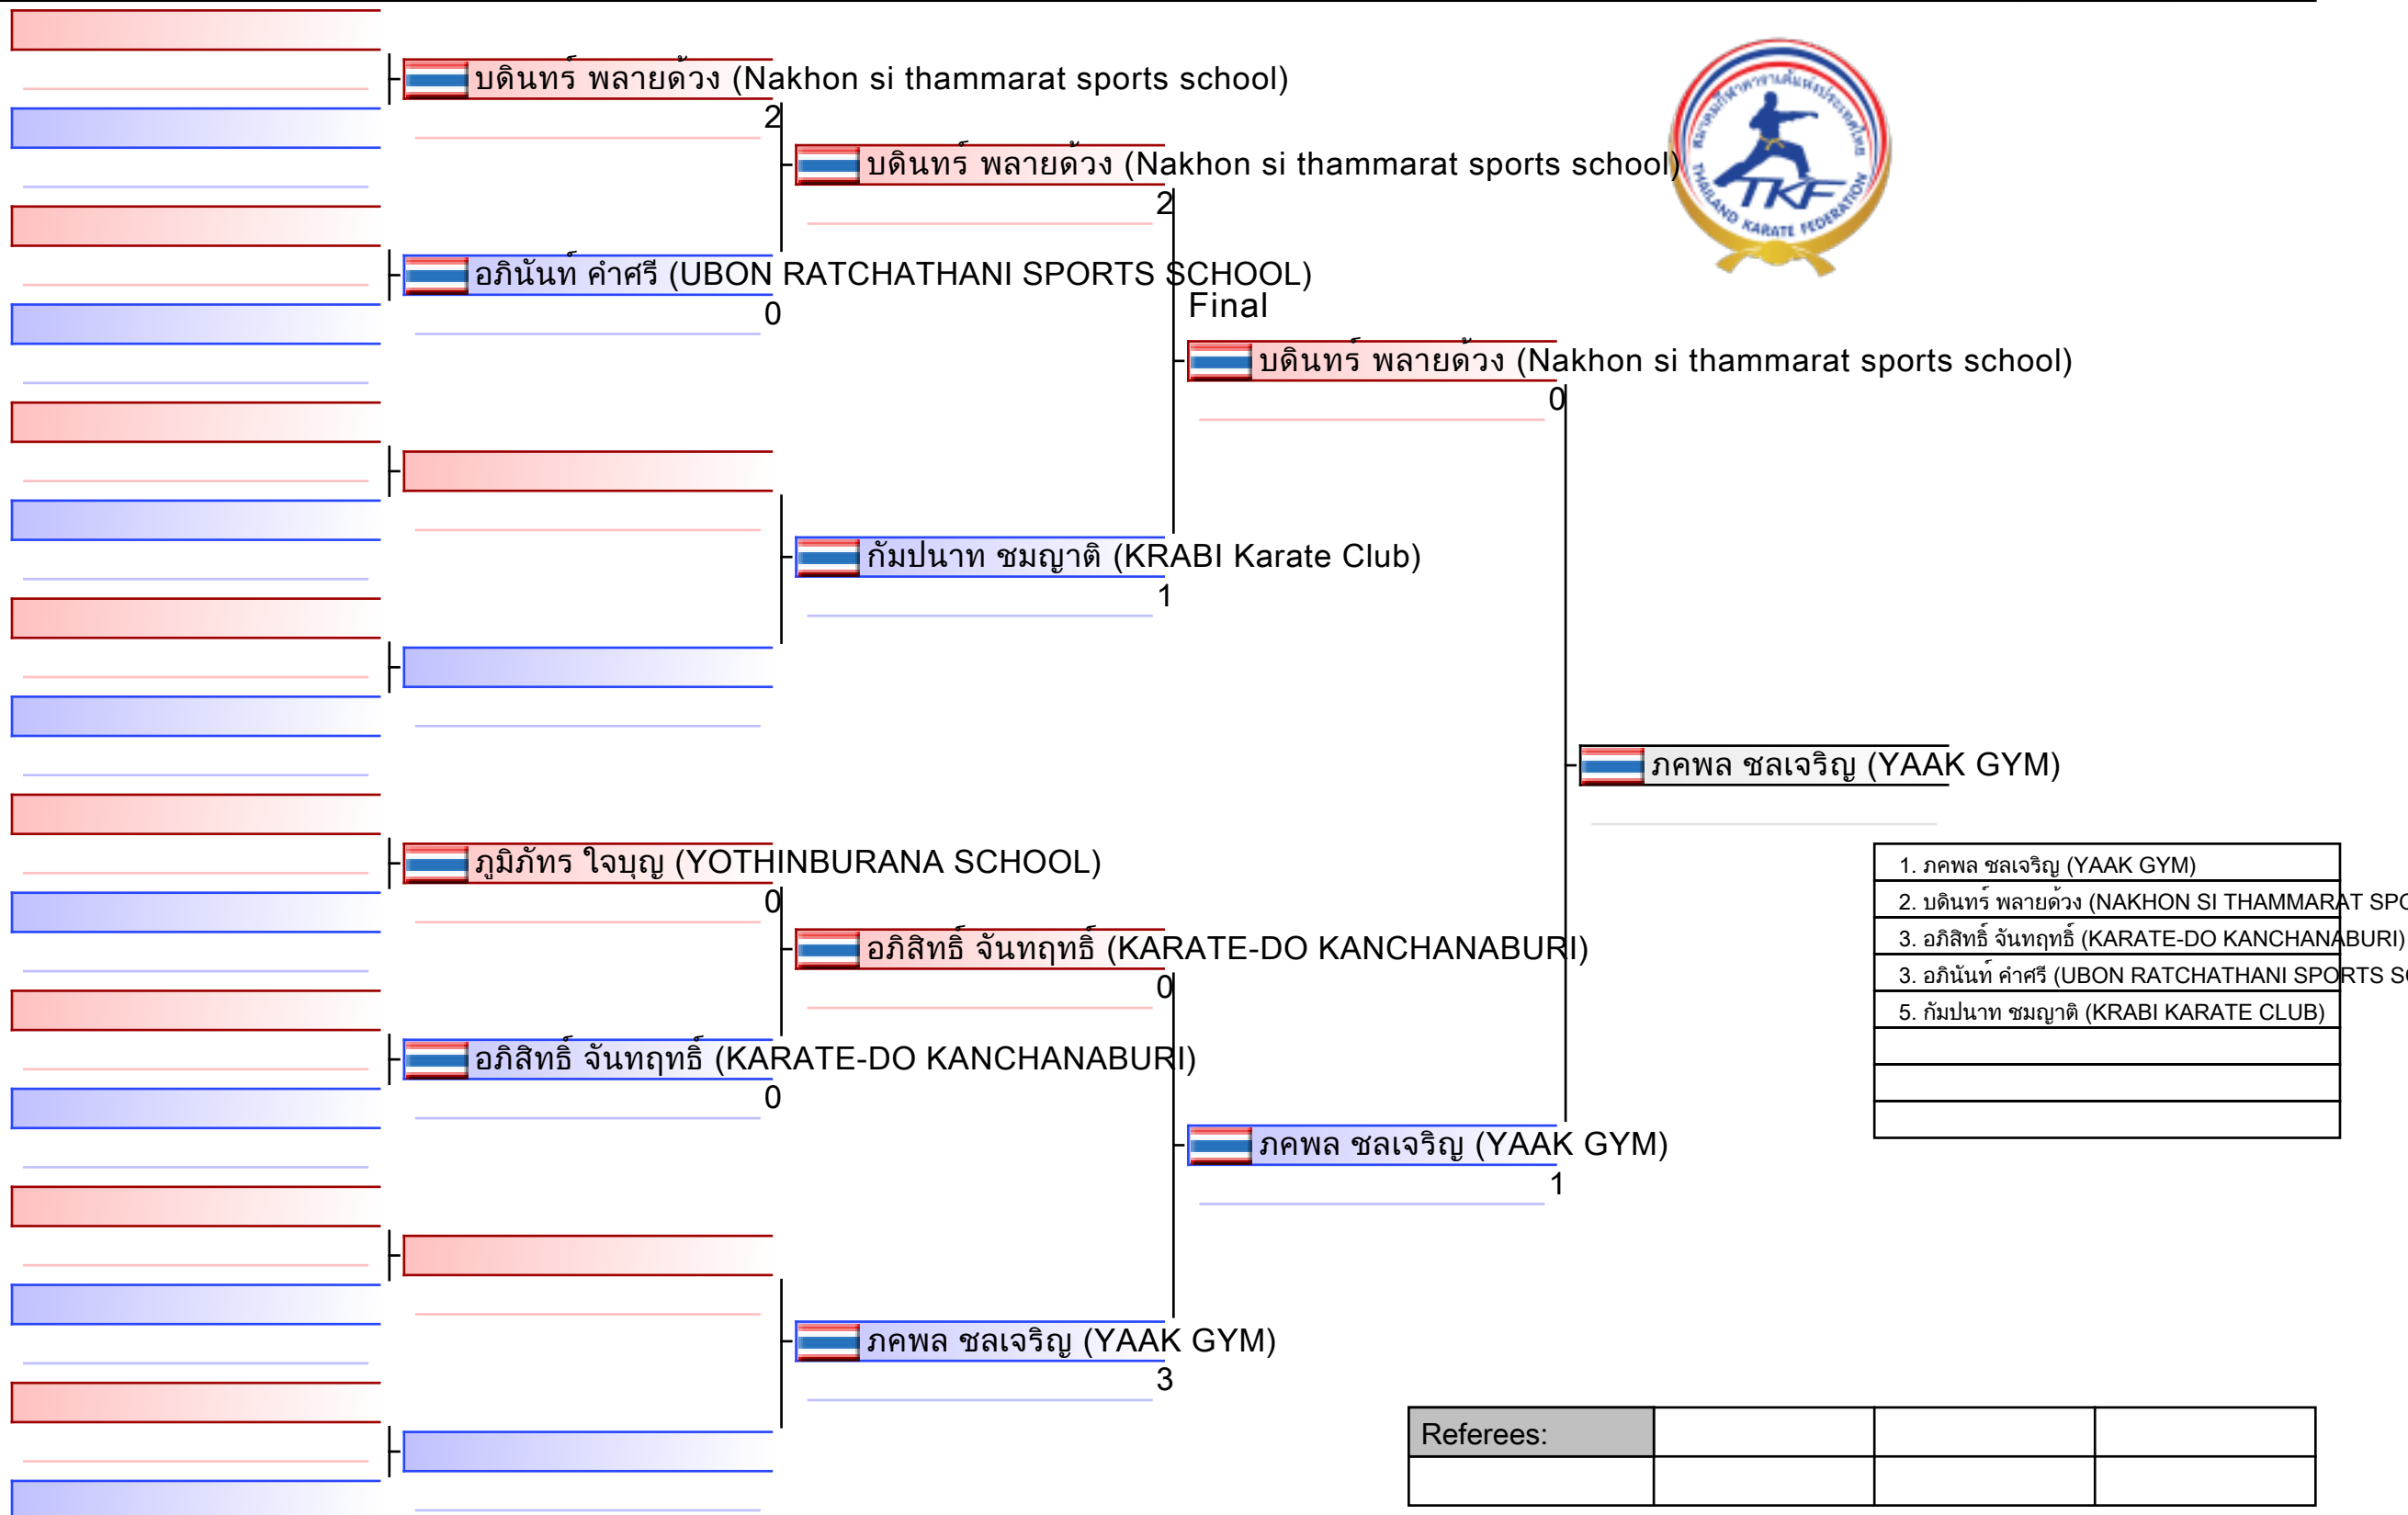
บดินทร์ พลายด้วง (Nakhon si thammarat sports school)
2
บดินทร์ พลายด้วง (Nakhon si thammarat sports school)
2
อภินันท์ คำศรี (UBON RATCHATHANI SPORTS SCHOOL)
0
Final
บดินทร์ พลายด้วง (Nakhon si thammarat sports school)
0
กัมปนาท ชมญาติ (KRABI Karate Club)
1
ภคพล ชลเจริญ (YAAK GYM)
ภูมิภัทร ใจบุญ (YOTHINBURANA SCHOOL)
0
อภิสิทธิ์ จันทฤทธิ์ (KARATE-DO KANCHANABURI)
0
อภิสิทธิ์ จันทฤทธิ์ (KARATE-DO KANCHANABURI)
0
ภคพล ชลเจริญ (YAAK GYM)
1
ภคพล ชลเจริญ (YAAK GYM)
3

| 1. ภคพล ชลเจริญ (YAAK GYM) |
|---|
| 2. บดินทร์ พลายด้วง (NAKHON SI THAMMARAT SPO |
| 3. อภิสิทธิ์ จันทฤทธิ์ (KARATE-DO KANCHANABURI) |
| 3. อภินันท์ คำศรี (UBON RATCHATHANI SPORTS SC |
| 5. กัมปนาท ชมญาติ (KRABI KARATE CLUB) |
| |
| |
| |

| Referees: | | | |
|---|---|---|---|
| | | | |

THAILAND KARATE FEDERATION
TKF